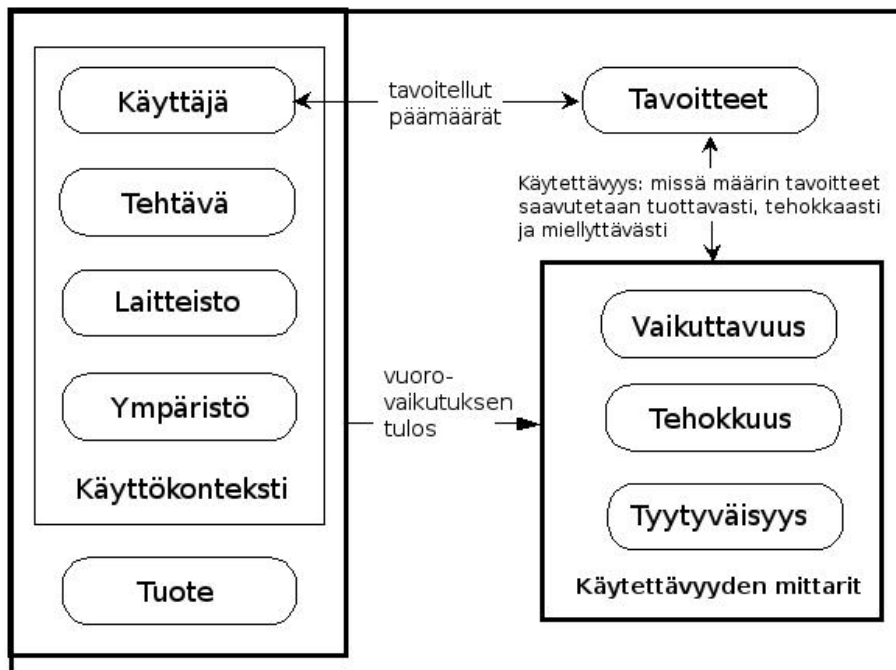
Käyttäjä

tavoitellut päämäärät

Tavoitteet

Tehtävä

Käytettävyys: missä määrin tavoitteet saavutetaan tuottavasti, tehokkaasti ja miellyttävästi

Laitteisto

Vaikuttavuus

Ympäristö

vuoro-vaikutuksen tulos

Tehokkuus

Käyttökonteksti

Tyytyväisyys

Tuote

Käytettävyyden mittarit